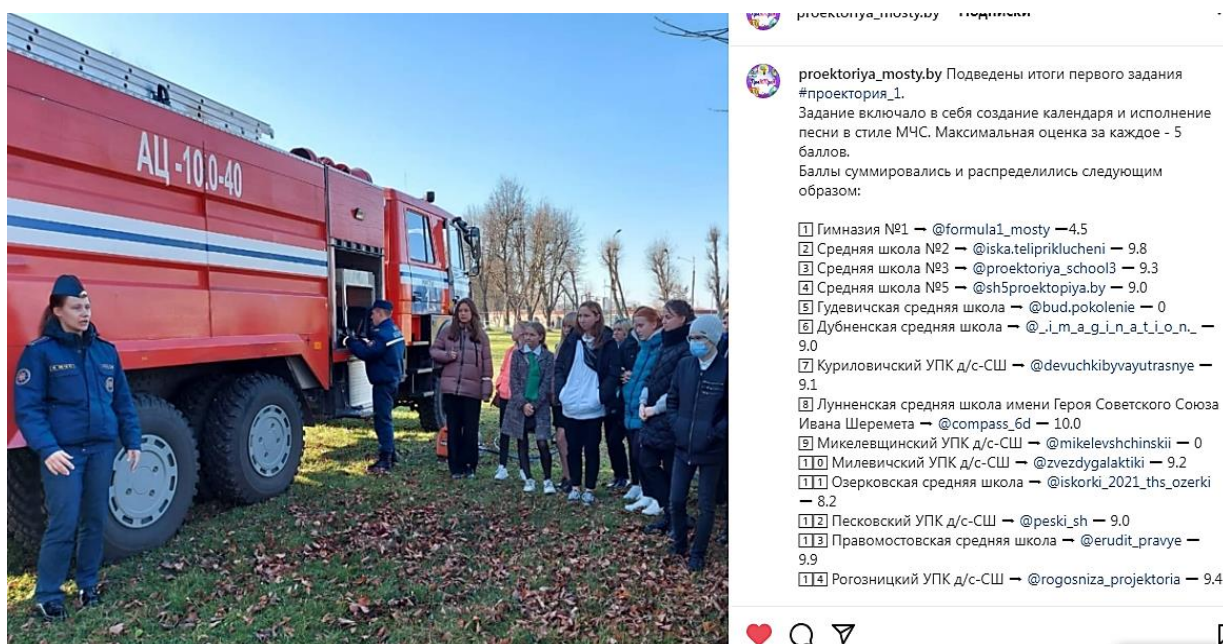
АЦ-10,0-40

proektoriya_mosty.by • Подписки

proektoriya_mosty.by Подведены итоги первого задания #проектория_1.
Задание включало в себя создание календаря и исполнение песни в стиле МЧС. Максимальная оценка за каждое - 5 баллов.
Баллы суммировались и распределились следующим образом:

1 Гимназия №1 ➡ @formula1_mosty ➖4.5
2 Средняя школа №2 ➡ @iska.telipriklucheni ➖ 9.8
3 Средняя школа №3 ➡ @proektoriya_school3 ➖ 9.3
4 Средняя школа №5 ➡ @sh5proektopiya.by ➖ 9.0
5 Гудевичская средняя школа ➡ @bud.pokolenie ➖ 0
6 Дубненская средняя школа ➡ @_.i_m_a_g_i_n_a_t_i_o_n._ ➖ 9.0
7 Куриловичский УПК д/с-СШ ➡ @devuchkibyvayutrasnye ➖ 9.1
8 Лунненская средняя школа имени Героя Советского Союза Ивана Шеремета ➡ @compass_6d ➖ 10.0
9 Микелевщинский УПК д/с-СШ ➡ @mikelevshchinskii ➖ 0
10 Милевичский УПК д/с-СШ ➡ @zvezdygalaktiki ➖ 9.2
11 Озерковская средняя школа ➡ @iskorki_2021_ths_ozerki ➖ 8.2
12 Песковский УПК д/с-СШ ➡ @peski_sh ➖ 9.0
13 Правомостовская средняя школа ➡ @erudit_pravye ➖ 9.9
14 Рогозницкий УПК д/с-СШ ➡ @rogosniza_projektoria ➖ 9.4